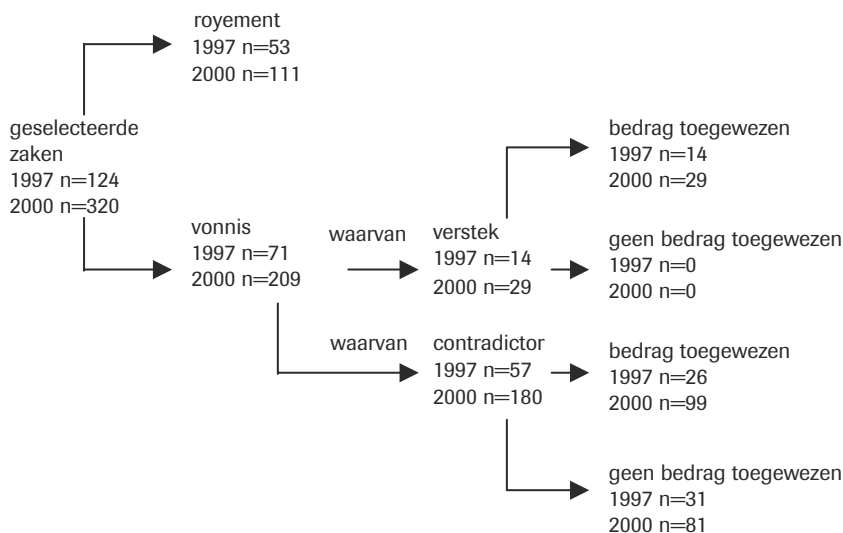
royement
1997 n=53
2000 n=111

geselecteerde zaken
1997 n=124
2000 n=320

vonnis
1997 n=71
2000 n=209

waarvan

verstek
1997 n=14
2000 n=29

bedrag toegewezen
1997 n=14
2000 n=29

geen bedrag toegewezen
1997 n=0
2000 n=0

waarvan

contradictor
1997 n=57
2000 n=180

bedrag toegewezen
1997 n=26
2000 n=99

geen bedrag toegewezen
1997 n=31
2000 n=81